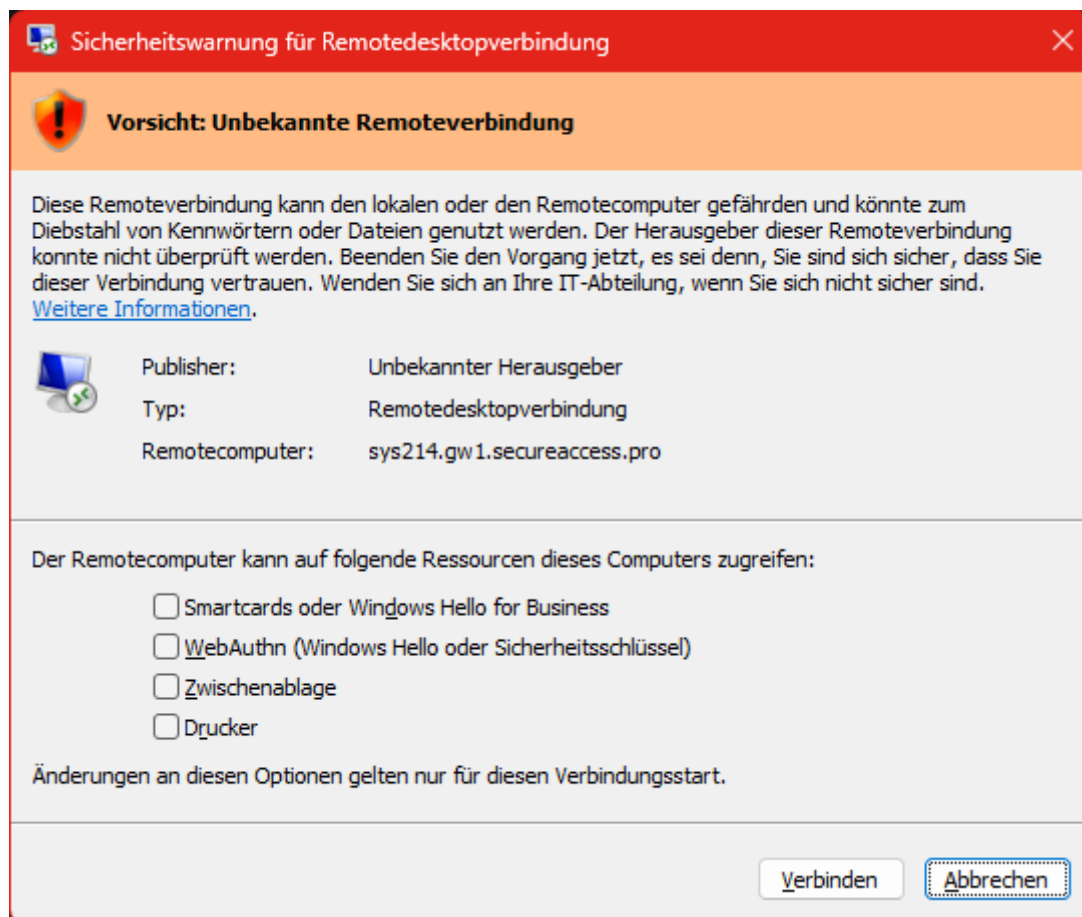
Sicherheitswarnung für Remotedesktopverbindung

Vorsicht: Unbekannte Remoteverbindung

Diese Remoteverbindung kann den lokalen oder den Remotecomputer gefährden und könnte zum Diebstahl von Kennwörtern oder Dateien genutzt werden. Der Herausgeber dieser Remoteverbindung konnte nicht überprüft werden. Beenden Sie den Vorgang jetzt, es sei denn, Sie sind sich sicher, dass Sie dieser Verbindung vertrauen. Wenden Sie sich an Ihre IT-Abteilung, wenn Sie sich nicht sicher sind. Weitere Informationen.

| | |
|---|---|
| Publisher: | Unbekannter Herausgeber |
| Typ: | Remotedesktopverbindung |
| Remotecomputer: | sys214.gw1.secureaccess.pro |

Der Remotecomputer kann auf folgende Ressourcen dieses Computers zugreifen:

Smartcards oder Windows Hello for Business

WebAuthn (Windows Hello oder Sicherheitsschlüssel)

Zwischenablage

Drucker

Änderungen an diesen Optionen gelten nur für diesen Verbindungsstart.

Verbinden

Abbrechen